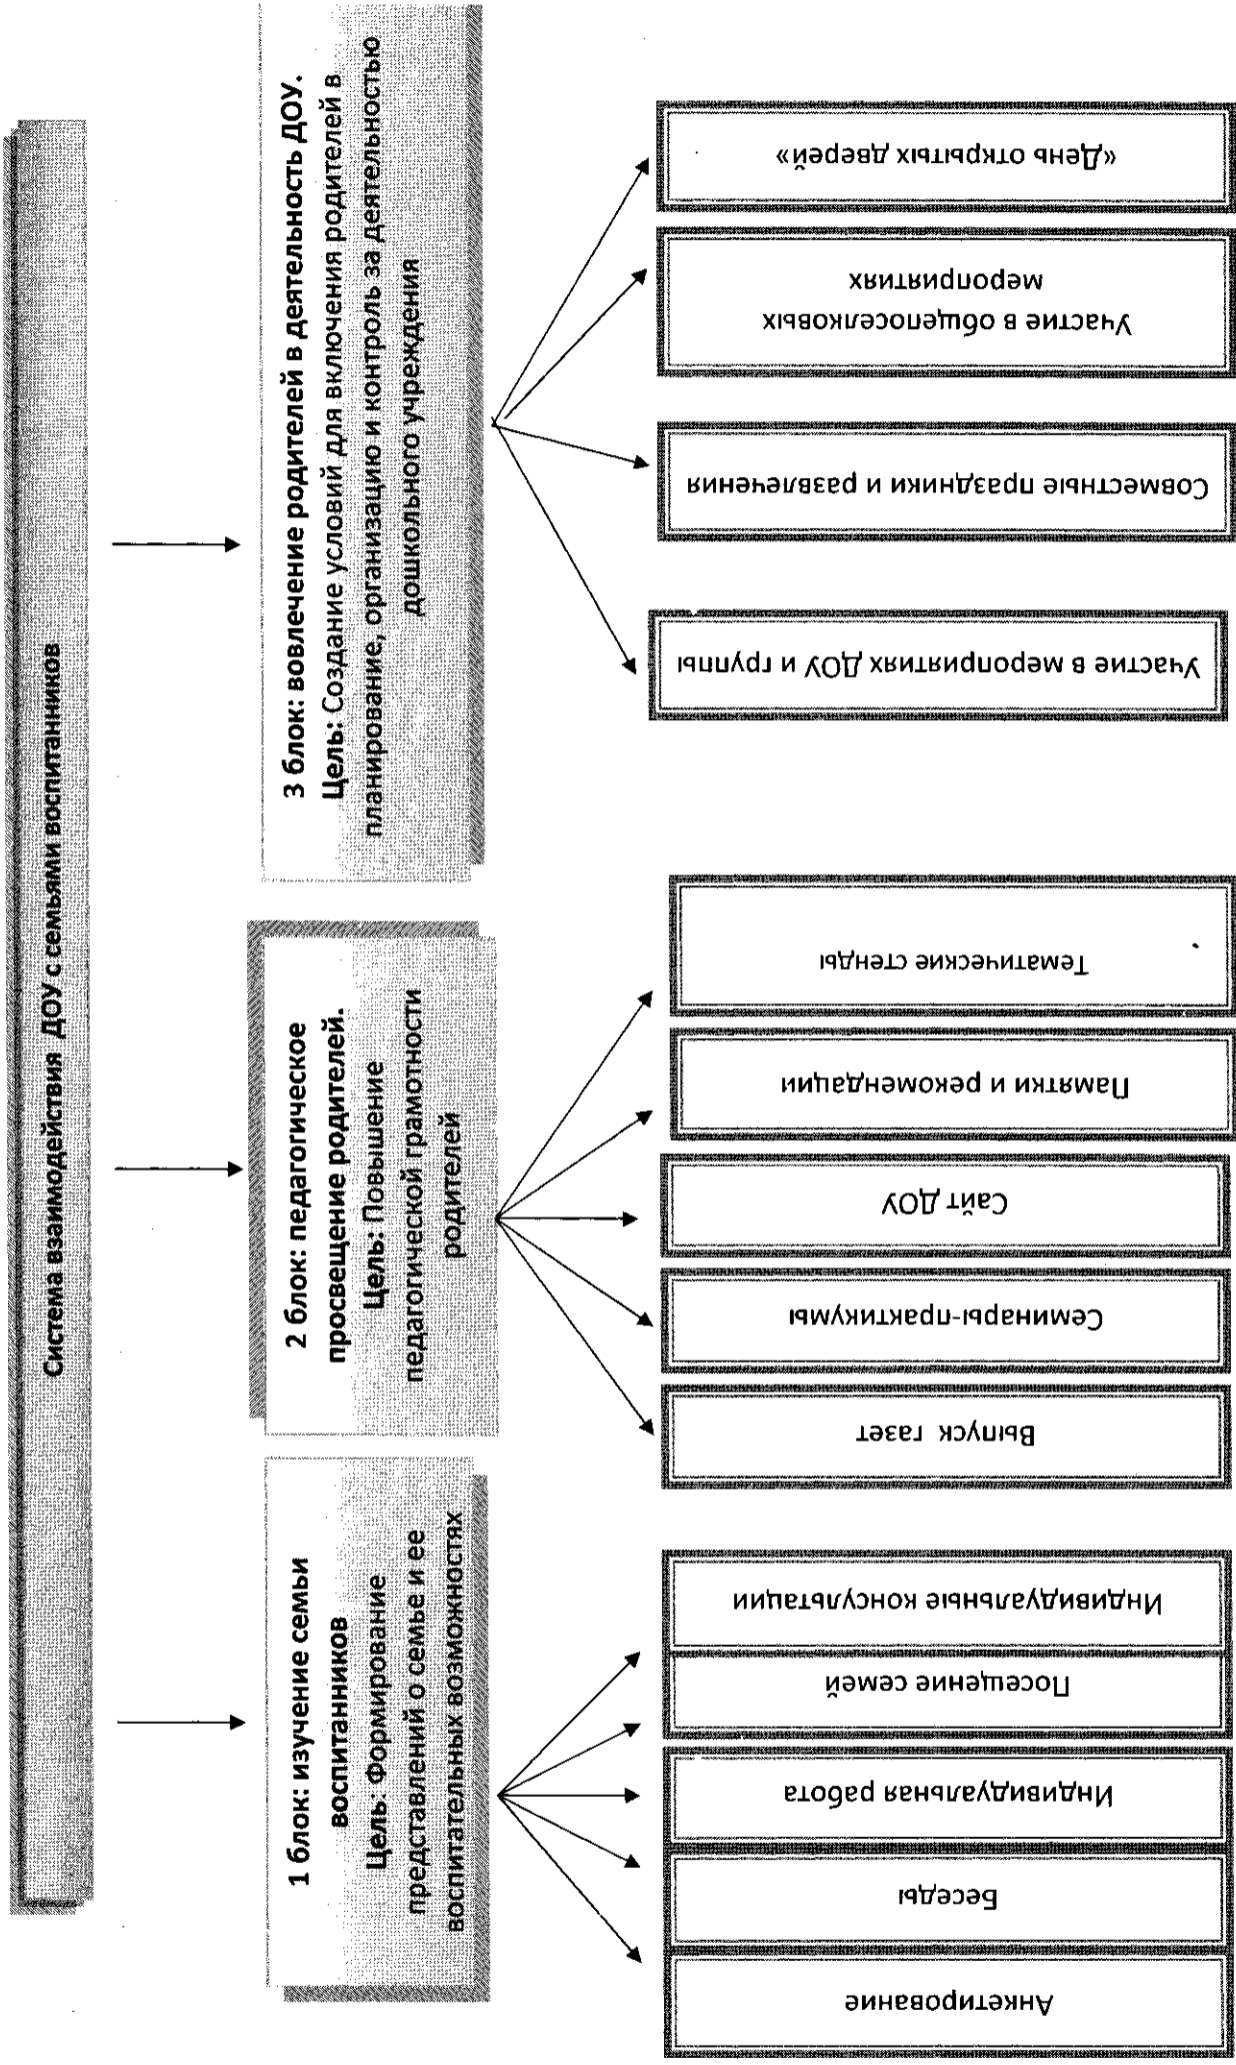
Система взаимодействия ДОУ с семьями воспитанников

1 блок: изучение семьи воспитанников
Цель: Формирование представлений о семье и ее воспитательных возможностях

Анкетирование

Беседы

Индивидуальная работа

Посещение семей

Индивидуальные консультации

2 блок: педагогическое просвещение родителей.
Цель: Повышение педагогической грамотности родителей

Выпуск газет

Семинары-практикумы

Сайт ДОУ

Памятки и рекомендации

Тематические стенды

3 блок: вовлечение родителей в деятельность ДОУ.
Цель: Создание условий для включения родителей в планирование, организацию и контроль за деятельностью дошкольного учреждения

Участие в мероприятиях ДОУ и группы

Совместные праздники и развлечения

Участие в общепоселковых мероприятиях

«День открытых дверей»